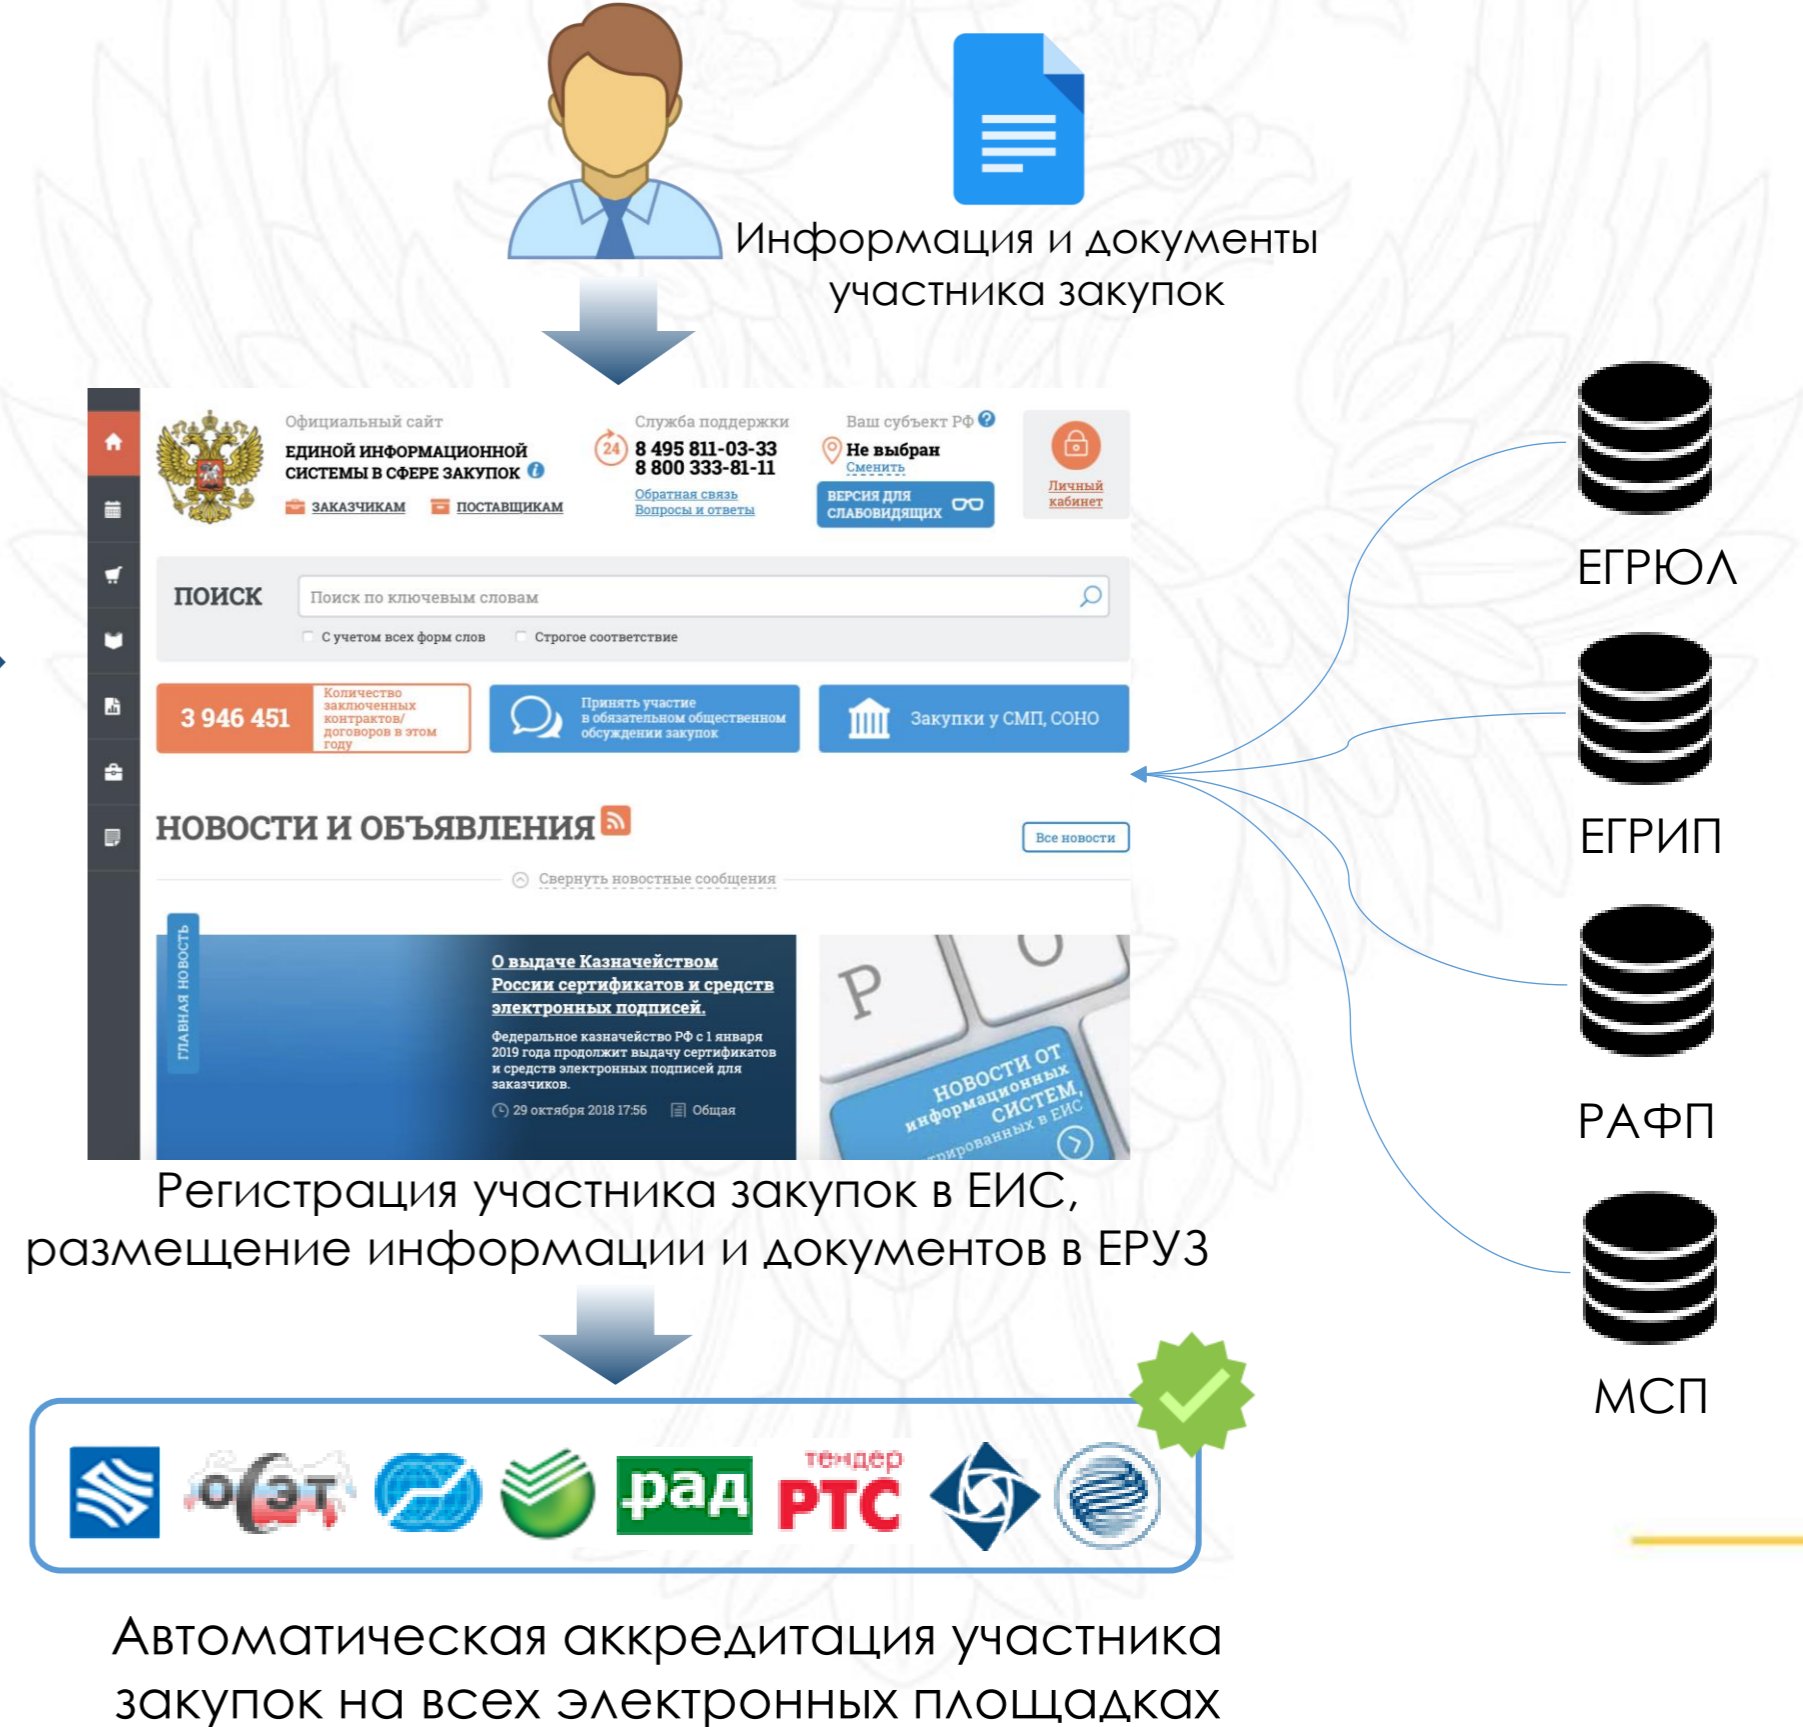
Информация и документы участника закупок

Официальный сайт
ЕДИНОЙ ИНФОРМАЦИОННОЙ СИСТЕМЫ В СФЕРЕ ЗАКУПОК
ЗАКАЗЧИКАМ ПОСТАВЩИКАМ

Служба поддержки
24
8 495 811-03-33
8 800 333-81-11
Обратная связь
Вопросы и ответы

Ваш субъект РФ
Не выбран
Сменить
ВЕРСИЯ ДЛЯ СЛАБОВИДЯЩИХ

Личный кабинет

ПОИСК
Поиск по ключевым словам
С учетом всех форм слов
Строгое соответствие

3 946 451
Количество заключенных контрактов/договоров в этом году

Принять участие в обязательном общественном обсуждении закупок

Закупки у СМП, СОНО

НОВОСТИ И ОБЪЯВЛЕНИЯ
Все новости
Свернуть новостные сообщения

ГЛАВНАЯ НОВОСТЬ
О выдаче Казначейством России сертификатов и средств электронных подписей.
Федеральное казначейство РФ с 1 января 2019 года продолжит выдачу сертификатов и средств электронных подписей для заказчиков.
29 октября 2018 17:56
Общая

P
НОВОСТИ ОТ информационных СИСТЕМ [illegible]рированных в ЕИС

ЕГРЮЛ
ЕГРИП
РАФП
МСП

Регистрация участника закупок в ЕИС, размещение информации и документов в ЕРУЗ

оэт
рад
тендер
РТС

Автоматическая аккредитация участника закупок на всех электронных площадках